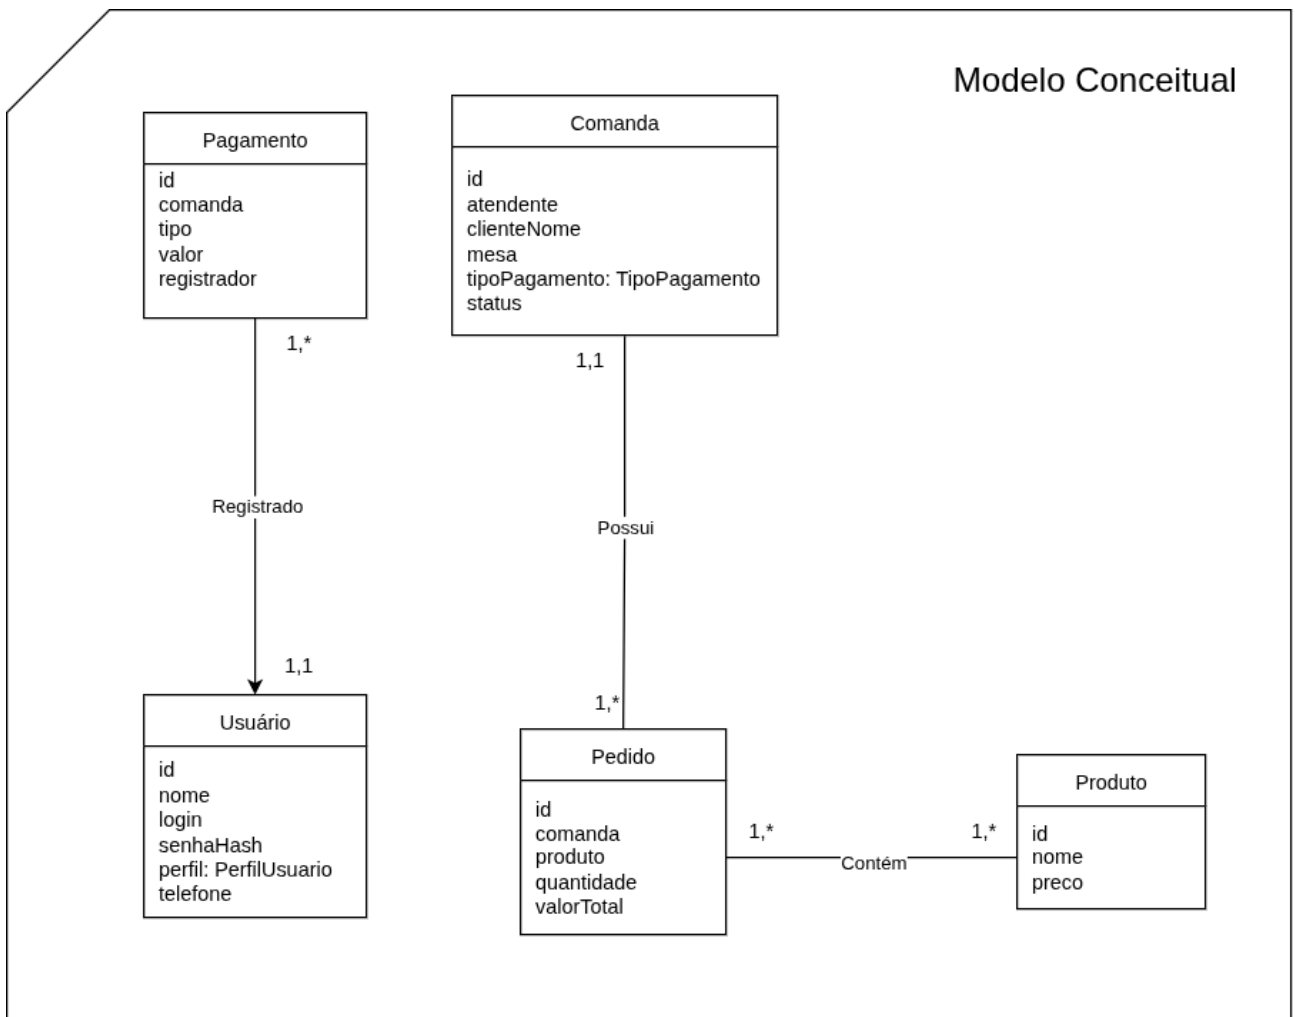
Modelo Conceitual

Pagamento
id
comanda
tipo
valor
registrador

Comanda
id
atendente
clienteNome
mesa
tipoPagamento: TipoPagamento
status

1,*

1,1

Registrado

Possui

1,1

1,*

Usuário
id
nome
login
senhaHash
perfil: PerfilUsuario
telefone

Pedido
id
comanda
produto
quantidade
valorTotal

1,*

Contém

1,*

Produto
id
nome
preco